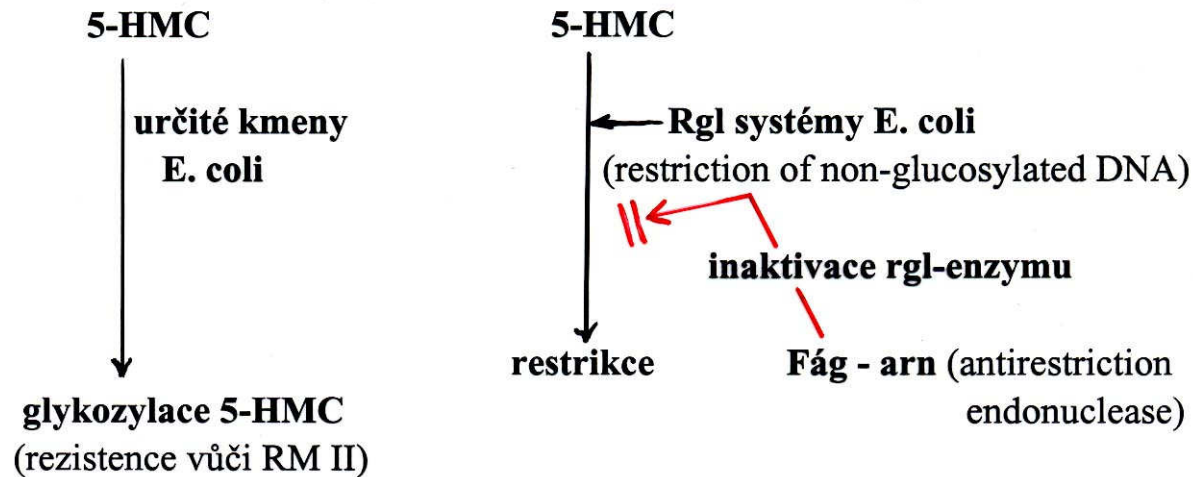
5-HMC

určité kmeny E. coli

glykozylace 5-HMC
(rezistence vůči RM II)

5-HMC

Rgl systémy E. coli
(restriction of non-glucosylated DNA)

inaktivace rgl-enzymu

restrikce

Fág - arn (antirestriction endonuclease)